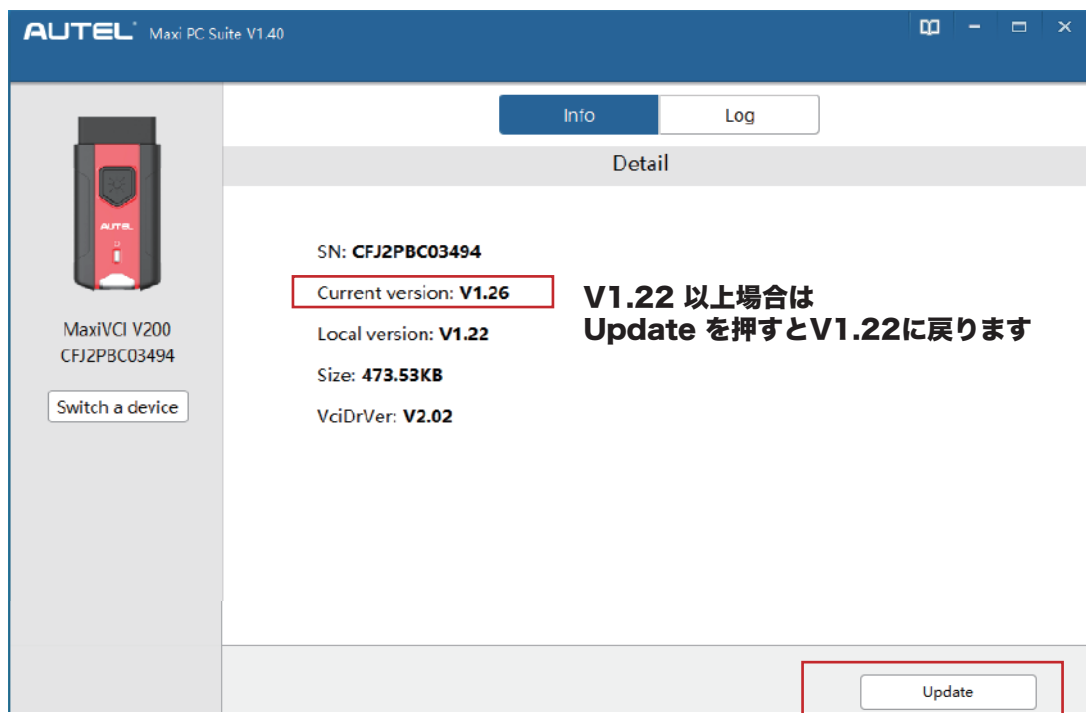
AUTEL Maxi PC Suite V1.40

Info Log

Detail

AUTEL

MaxiVCI V200
CFJ2PBC03494

Switch a device

SN: CFJ2PBC03494

Current version: V1.26

Local version: V1.22

Size: 473.53KB

VciDrVer: V2.02

V1.22 以上場合は
Update を押すとV1.22に戻ります

Update